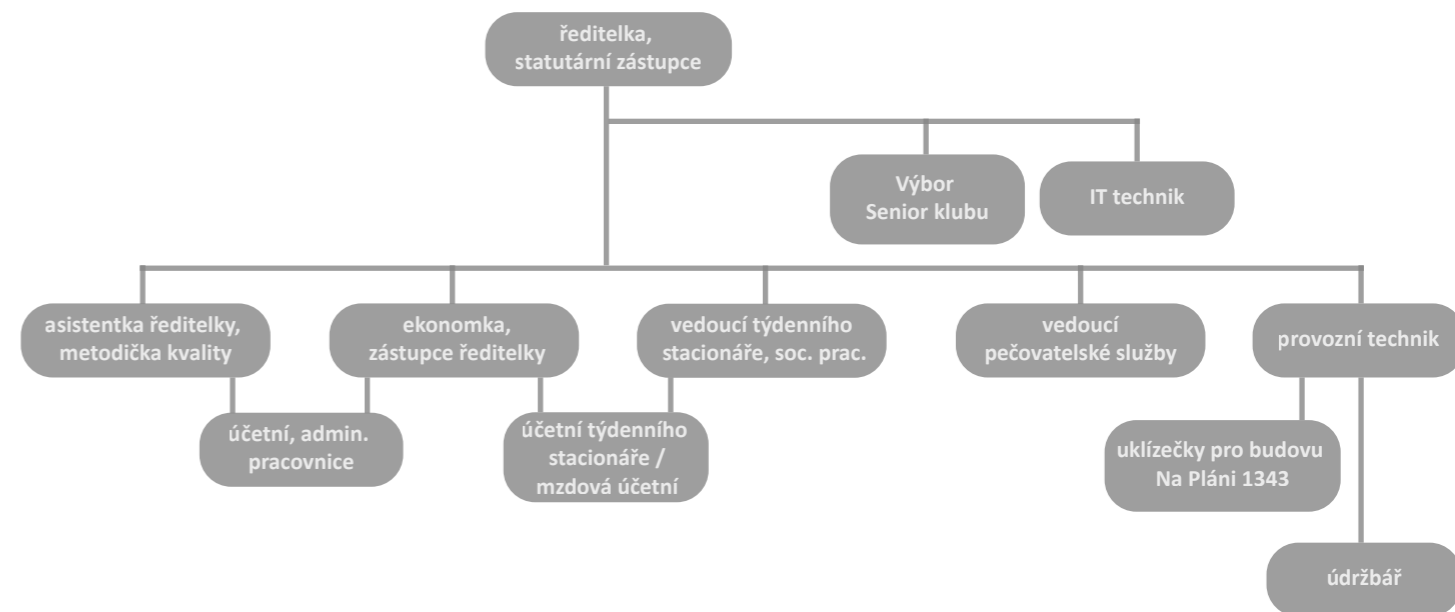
ředitelka, statutární zástupce

Výbor Senior klubu

IT technik

asistentka ředitelky, metodička kvality

ekonomka, zástupce ředitelky

vedoucí týdenního stacionáře, soc. prac.

vedoucí pečovatelské služby

provozní technik

účetní, admin. pracovnice

účetní týdenního stacionáře / mzdová účetní

uklízečky pro budovu Na Pláni 1343

údržbář